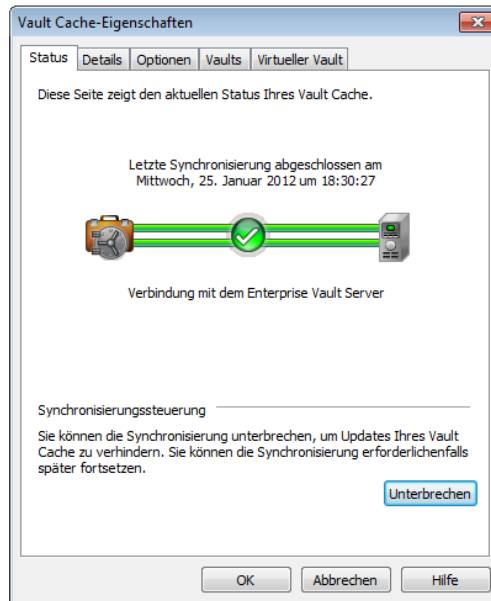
Vault Cache-Eigenschaften

Status | Details | Optionen | Vaults | Virtueller Vault

Diese Seite zeigt den aktuellen Status Ihres Vault Cache.

Letzte Synchronisierung abgeschlossen am
Mittwoch, 25. Januar 2012 um 18:30:27

Verbindung mit dem Enterprise Vault Server

Synchronisierungssteuerung

Sie können die Synchronisierung unterbrechen, um Updates Ihres Vault Cache zu verhindern. Sie können die Synchronisierung erforderlichenfalls später fortsetzen.

Unterbrechen

OK | Abbrechen | Hilfe